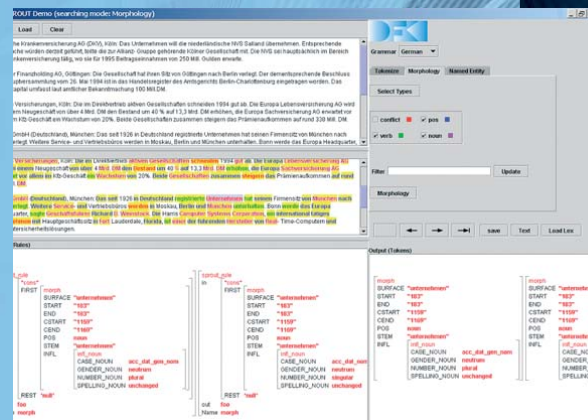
ROUT Demo (searching mode: Morphology)

Load Clear

Grammar German

Tokenize Morphology Named Entity

Select Types

conflict pos verb noun

Filter Update

Morphology

save Text Load Lex

Rules

Output (Tokens)

.. Krankenversicherung AG (DKV), Köln: Das Unternehmen will die niederländische NVS Salland übernehmen. Entsprechende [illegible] Gesellschaft. Die NVS sei hauptsächlich im Bereich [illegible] 250 Mill. Gulden erwartet.

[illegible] Finanzholding AG, Göttingen: Die Gesellschaft hat ihren Sitz von Göttingen nach Berlin verlegt. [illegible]

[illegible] Versicherungen, Köln: Die im Direktvertrieb aktiven Gesellschaften schneiden 1994 gut ab. Die Europa Lebensversicherung AG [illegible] DM erhöhen, die Europa Sachversicherung AG erwartet vor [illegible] Prämieneinkommen auf rund 338 Mill. DM.

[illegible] GmbH (Deutschland), München: Das seit 1926 in Deutschland registrierte Unternehmen hat seinen Firmensitz von München nach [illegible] Vertriebsbüros werden in Moskau, Berlin und München unterhalten. Beim werde das Europa Headquarter, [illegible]

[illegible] GmbH (Deutschland), München: Das seit 1926 in Deutschland registrierte Unternehmen hat seinen Firmensitz von München nach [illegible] Moskau, Berlin und München unterhalten. Bonn werde das Europa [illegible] Geschäftsführer Richard E. Wennstock. Die Harris Computer Systems Corporation, ein international tätiges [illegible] Lauderdale, Florida, ist einer der führenden Hersteller von Real-Time-Computern und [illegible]

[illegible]_rule
"term"
FIRST morph
SURFACE "unternehmen"
START "183"
END "183"
CSTART "1159"
CEND "1168"
POS noun
STEM "unternehmen"
INFL infl_noun
CASE_NOUN acc_dat_gen_nom
GENDER_NOUN neutrum
NUMBER_NOUN plural
SPELLING_NOUN unchanged
REST "null"
foo
morph

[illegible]_rule
in "term"
FIRST morph
SURFACE "unternehmen"
START "183"
END "183"
CSTART "1159"
CEND "1168"
POS noun
STEM "unternehmen"
INFL infl_noun
CASE_NOUN acc_dat_gen_nom
GENDER_NOUN neutrum
NUMBER_NOUN plural
SPELLING_NOUN unchanged
REST "null"
out foo
Name morph

morph
SURFACE "unternehmen"
START "183"
END "183"
CSTART "1159"
CEND "1168"
POS noun
STEM "unternehmen"
INFL infl_noun
CASE_NOUN acc_dat_gen_nom
GENDER_NOUN neutrum
NUMBER_NOUN plural
SPELLING_NOUN unchanged

morph
SURFACE "unternehme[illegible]
START "183"
END "183"
CSTART "1159"
CEND "1168"
POS noun
STEM "unternehme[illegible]
INFL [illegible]